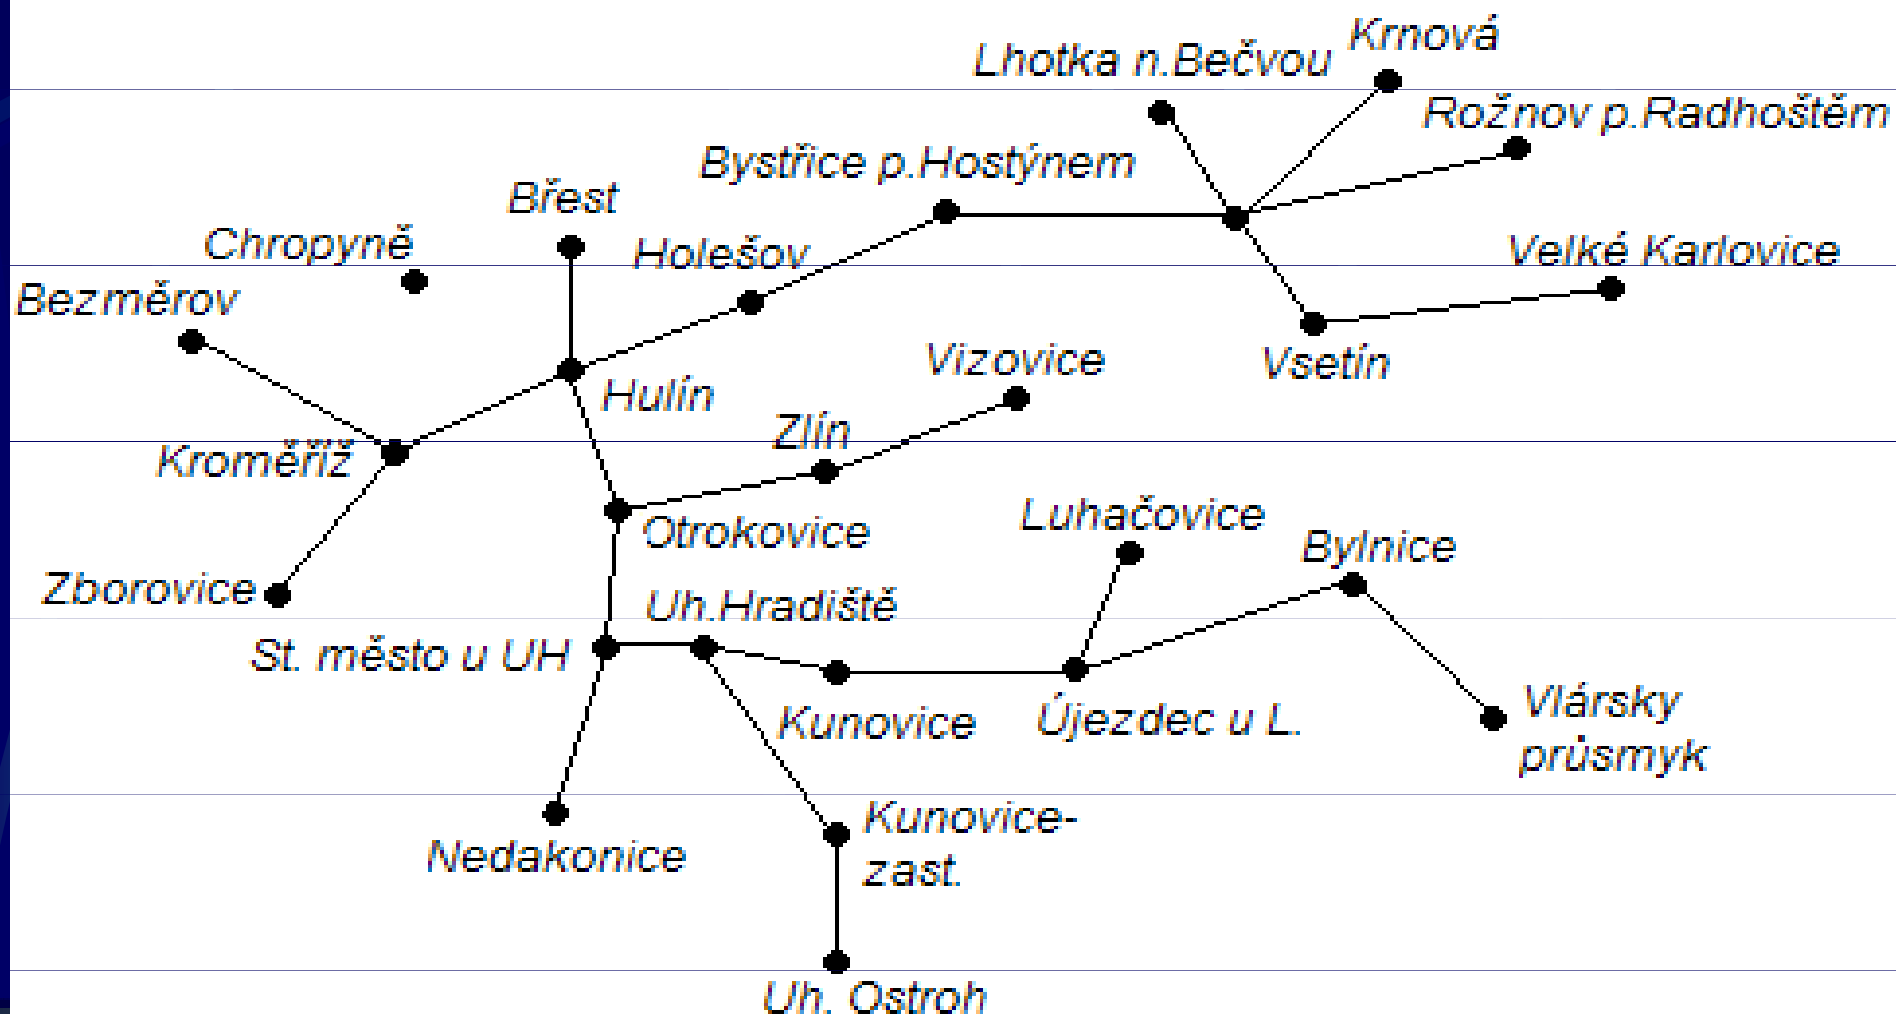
Krnová
Lhotka n.Bečvou
Rožnov p.Radhoštěm
Bystřice p.Hostýnem
Břest
Chropyně
Holešov
Velké Karlovice
Bezměrov
Vizovice
Vsetín
Hulín
Zlín
Kroměříž
Otrokovice
Luhačovice
Bylnice
Zborovice
Uh.Hradiště
St. město u UH
Kunovice
Újezdec u L.
Vlársky průsmyk
Kunovice-zast.
Nedakonice
Uh. Ostroh